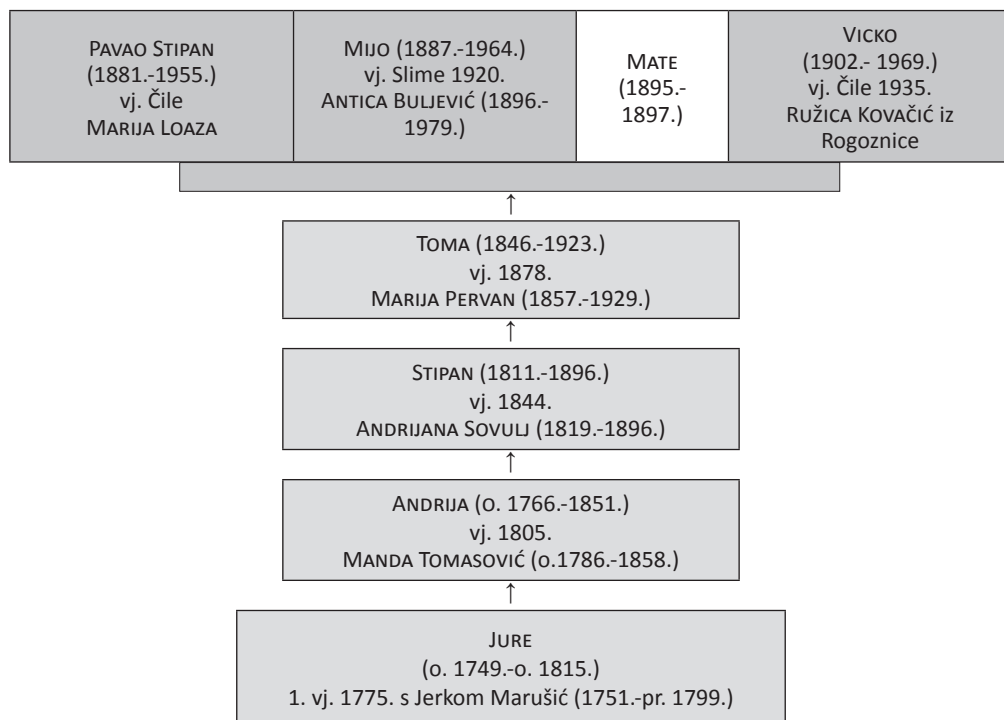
| Pavao Stipan (1881.-1955.) vj. Čile Marija Loaza | Mijo (1887.-1964.) vj. Slime 1920. Antica Buljević (1896.-1979.) | Mate (1895.-1897.) | Vicko (1902.- 1969.) vj. Čile 1935. Ružica Kovačić iz Rogoznice |
|---|---|---|---|

↑

Toma (1846.-1923.)
vj. 1878.
Marija Pervan (1857.-1929.)

↑

Stipan (1811.-1896.)
vj. 1844.
Andrijana Sovulj (1819.-1896.)

↑

Andrija (o. 1766.-1851.)
vj. 1805.
Manda Tomasović (o.1786.-1858.)

↑

Jure
(o. 1749.-o. 1815.)
1. vj. 1775. s Jerkom Marušić (1751.-pr. 1799.)